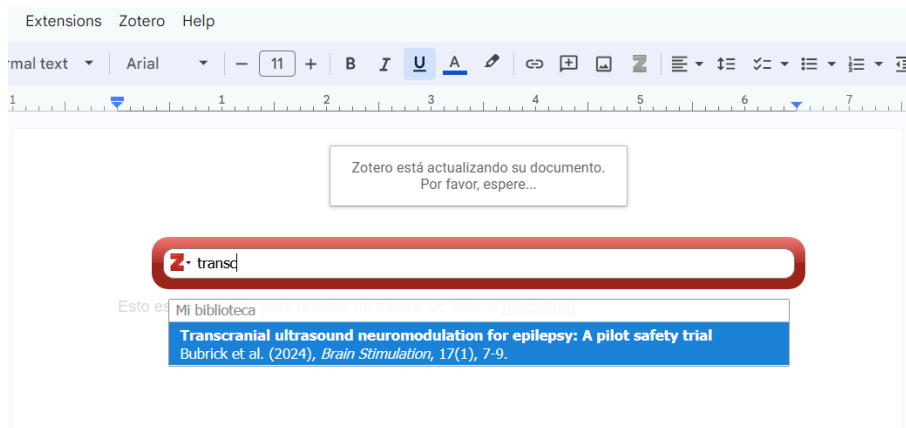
Extensions Zotero Help

rmal text Arial 11

1 1 2 3 4 5 6 7

Zotero está actualizando su documento.
Por favor, espere...

transc

Esto es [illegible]

Mi biblioteca

**Transcranial ultrasound neuromodulation for epilepsy: A pilot safety trial**
Bubrick et al. (2024), *Brain Stimulation*, 17(1), 7-9.